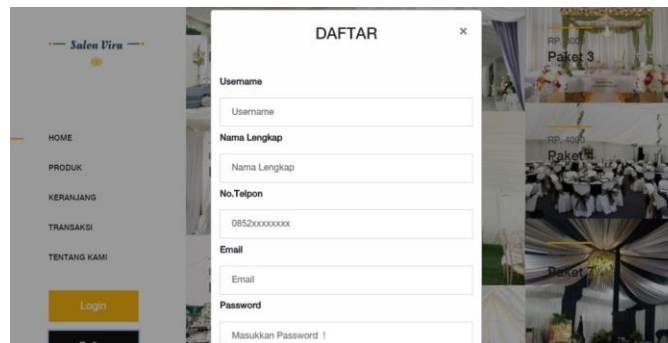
Salon Vira

HOME
PRODUK
KERANJANG
TRANSAKSI
TENTANG KAMI

Login

DAFTAR
×

Username
Username
Nama Lengkap
Nama Lengkap
No.Telpon
0852xxxxxxxx
Email
Email
Password
Masukkan Password !

RP. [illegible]
Paket 3
RP. 40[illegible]
Paket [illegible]
Paket 7